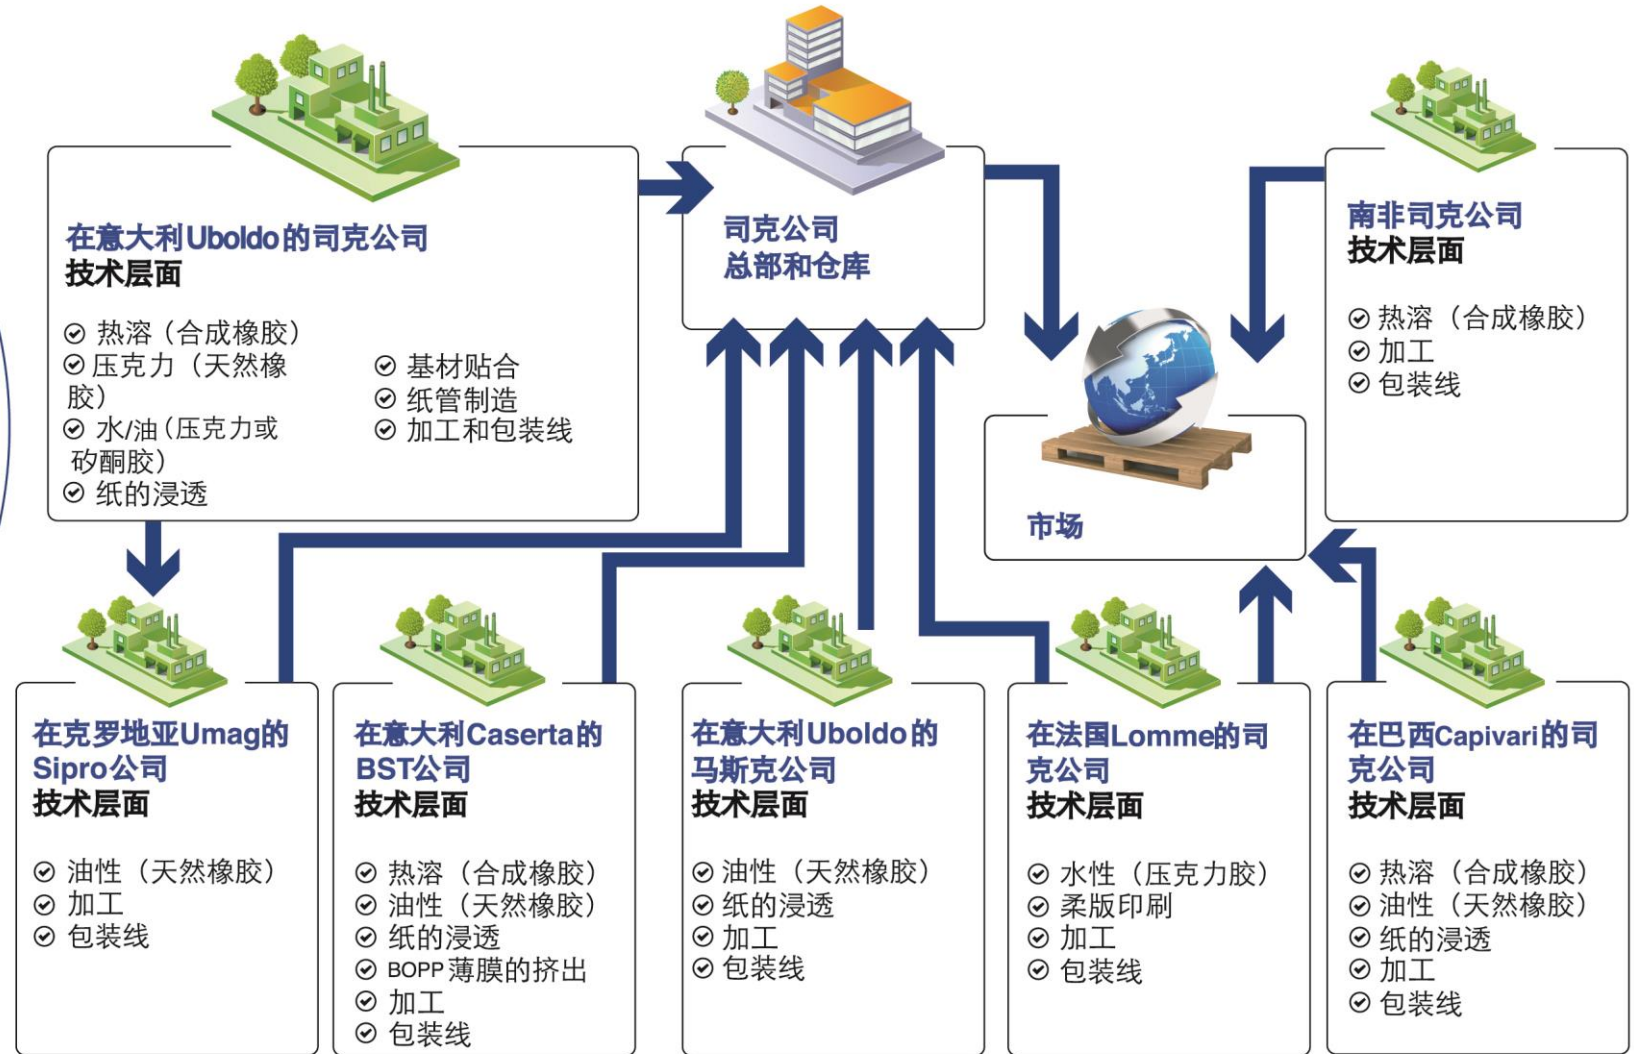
在意大利Uboldo的司克公司
技术层面

⊘ 热溶（合成橡胶）
⊘ 压克力（天然橡胶）
⊘ 水/油（压克力或矽酮胶）
⊘ 纸的浸透

⊘ 基材贴合
⊘ 纸管制造
⊘ 加工和包装线

司克公司
总部和仓库

南非司克公司
技术层面

⊘ 热溶（合成橡胶）
⊘ 加工
⊘ 包装线

市场

在克罗地亚Umag的Sipro公司
技术层面

⊘ 油性（天然橡胶）
⊘ 加工
⊘ 包装线

在意大利Caserta的BST公司
技术层面

⊘ 热溶（合成橡胶）
⊘ 油性（天然橡胶）
⊘ 纸的浸透
⊘ BOPP 薄膜的挤出
⊘ 加工
⊘ 包装线

在意大利Uboldo的马斯克公司
技术层面

⊘ 油性（天然橡胶）
⊘ 纸的浸透
⊘ 加工
⊘ 包装线

在法国Lomme的司克公司
技术层面

⊘ 水性（压克力胶）
⊘ 柔版印刷
⊘ 加工
⊘ 包装线

在巴西Capivari的司克公司
技术层面

⊘ 热溶（合成橡胶）
⊘ 油性（天然橡胶）
⊘ 纸的浸透
⊘ 加工
⊘ 包装线